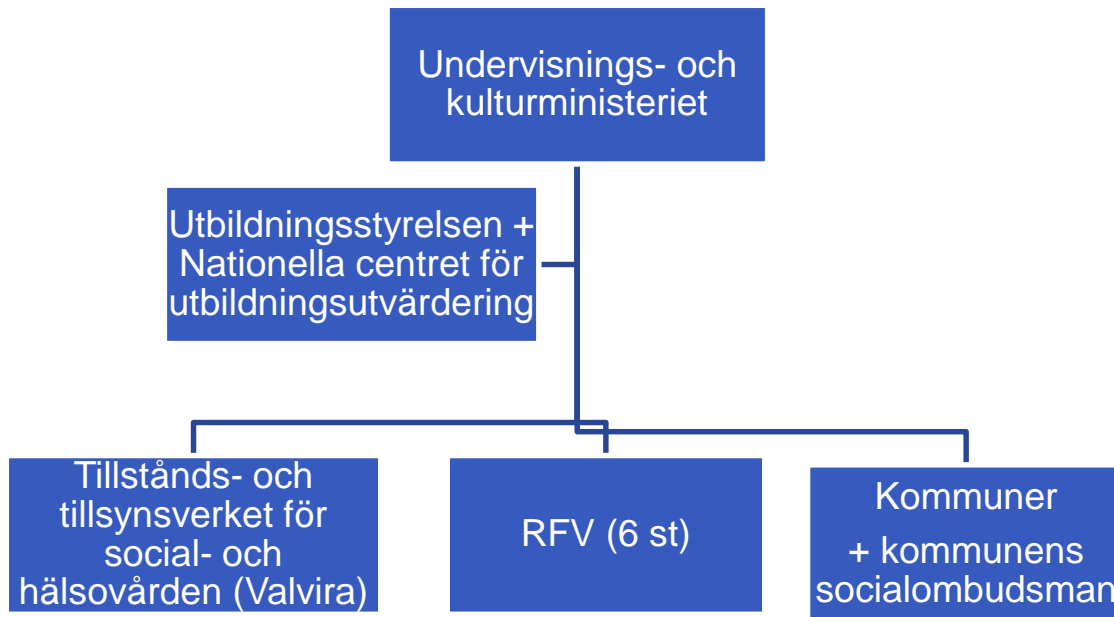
Undervisnings- och kulturministeriet

Utbildningsstyrelsen + Nationella centret för utbildningsutvärdering

Tillstånds- och tillsynsverket för social- och hälsovården (Valvira)

RFV (6 st)

Kommuner

+ kommunens socialombudsman